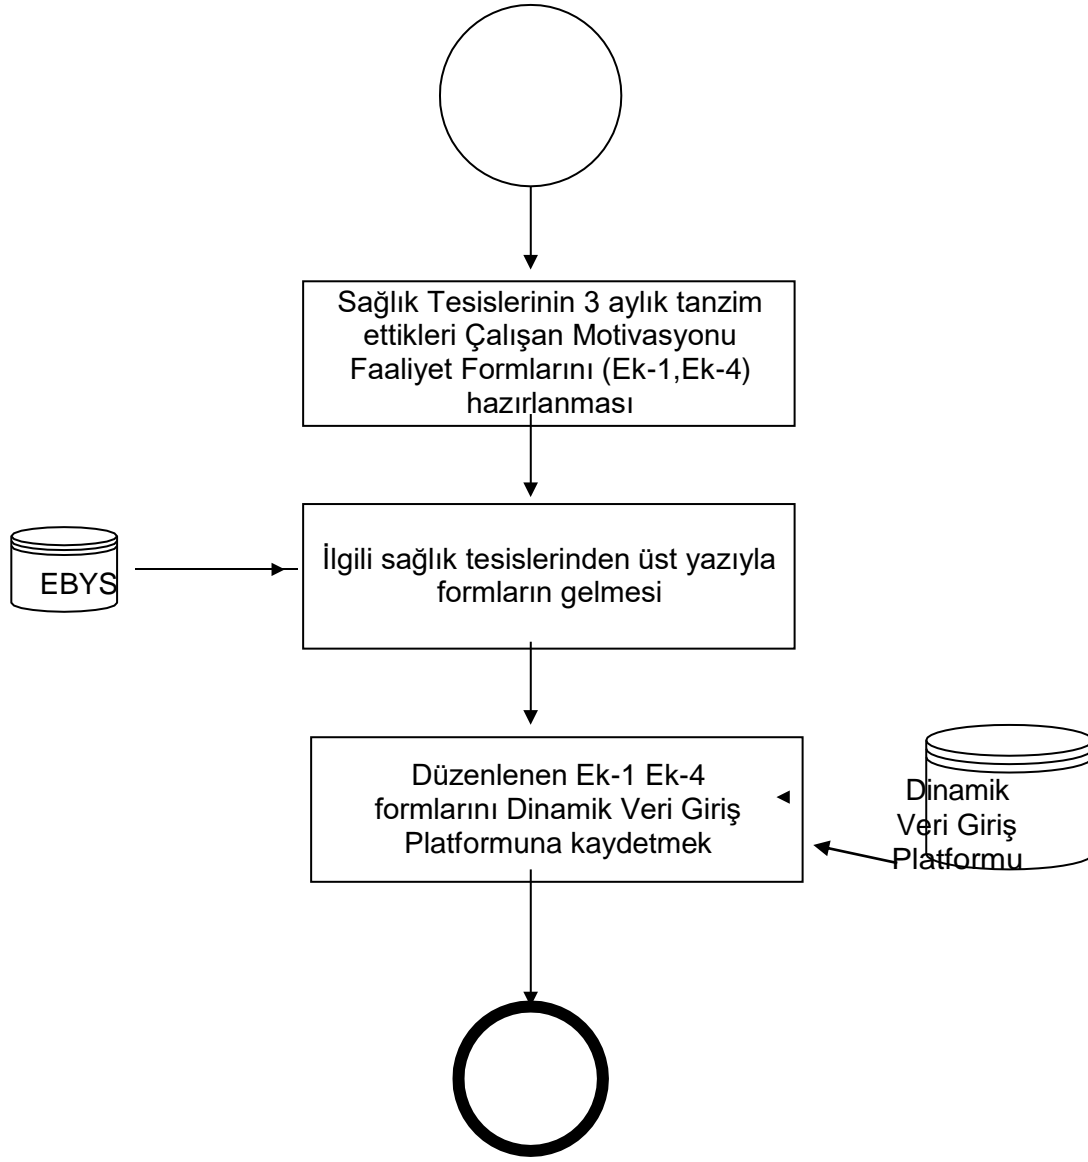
Sağlık Tesislerinin 3 aylık tanzim ettikleri Çalışan Motivasyonu Faaliyet Formlarını (Ek-1,Ek-4) hazırlanması

EBYS

İlgili sağlık tesislerinden üst yazıyla formların gelmesi

Düzenlenen Ek-1 Ek-4 formlarını Dinamik Veri Giriş Platformuna kaydetmek

Dinamik Veri Giriş Platformu